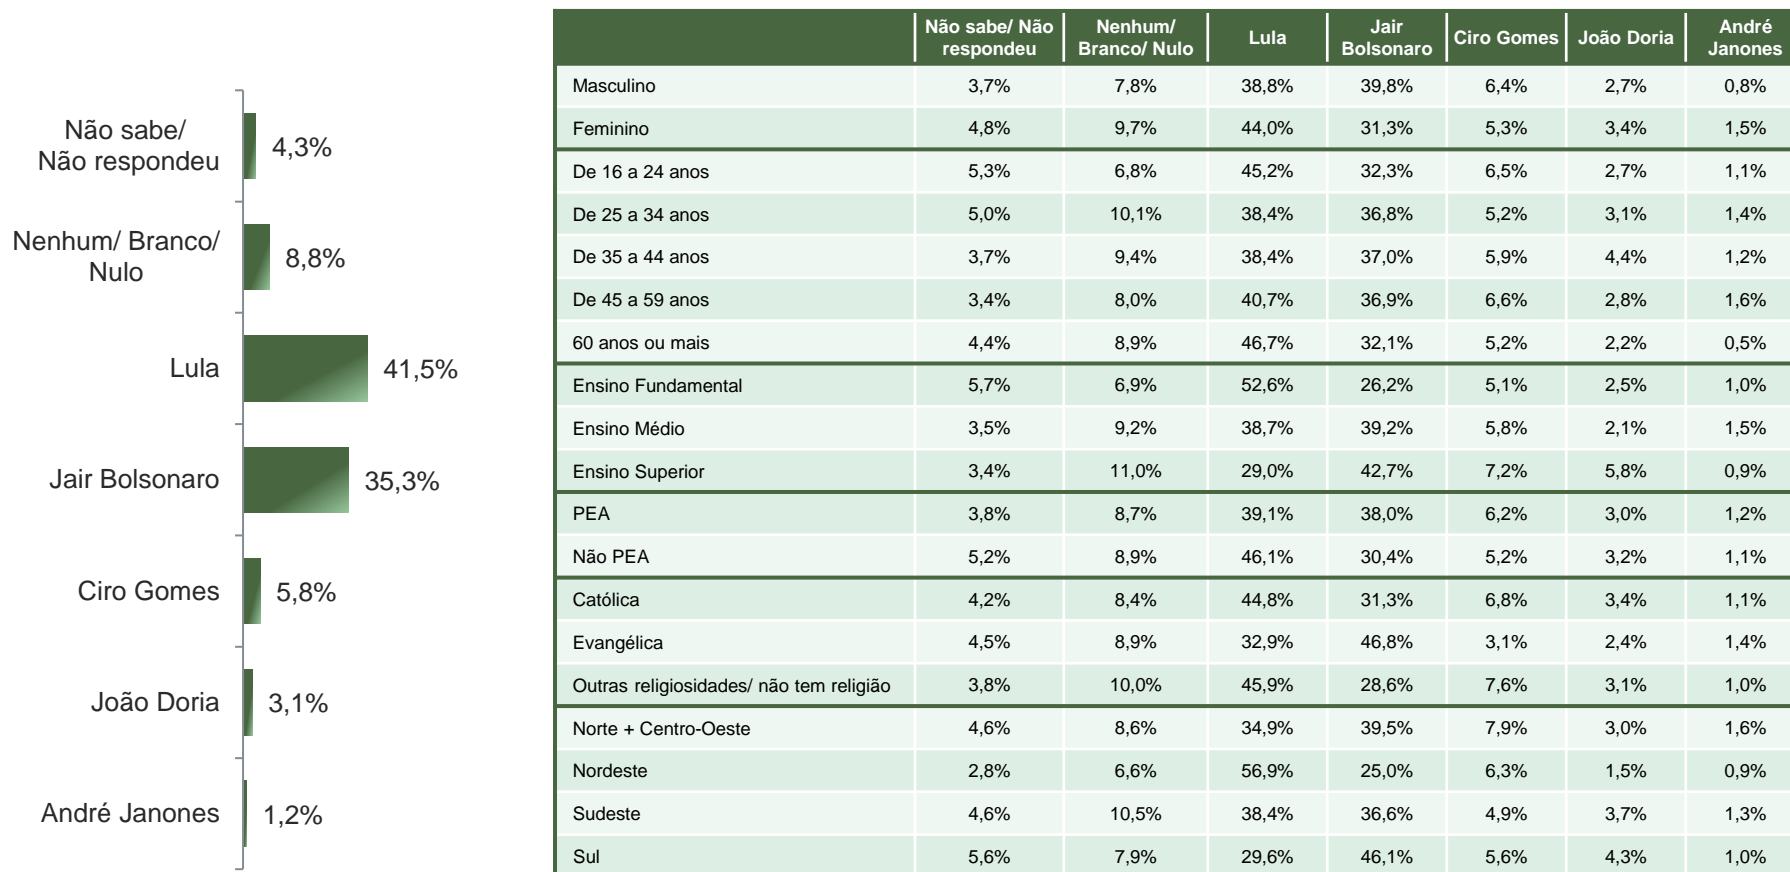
Não sabe/ Não respondeu 4,3%
Nenhum/ Branco/ Nulo 8,8%
Lula 41,5%
Jair Bolsonaro 35,3%
Ciro Gomes 5,8%
João Doria 3,1%
André Janones 1,2%

| | Não sabe/ Não respondeu | Nenhum/ Branco/ Nulo | Lula | Jair Bolsonaro | Ciro Gomes | João Doria | André Janones |
|---|---|---|---|---|---|---|---|
| Masculino | 3,7% | 7,8% | 38,8% | 39,8% | 6,4% | 2,7% | 0,8% |
| Feminino | 4,8% | 9,7% | 44,0% | 31,3% | 5,3% | 3,4% | 1,5% |
| De 16 a 24 anos | 5,3% | 6,8% | 45,2% | 32,3% | 6,5% | 2,7% | 1,1% |
| De 25 a 34 anos | 5,0% | 10,1% | 38,4% | 36,8% | 5,2% | 3,1% | 1,4% |
| De 35 a 44 anos | 3,7% | 9,4% | 38,4% | 37,0% | 5,9% | 4,4% | 1,2% |
| De 45 a 59 anos | 3,4% | 8,0% | 40,7% | 36,9% | 6,6% | 2,8% | 1,6% |
| 60 anos ou mais | 4,4% | 8,9% | 46,7% | 32,1% | 5,2% | 2,2% | 0,5% |
| Ensino Fundamental | 5,7% | 6,9% | 52,6% | 26,2% | 5,1% | 2,5% | 1,0% |
| Ensino Médio | 3,5% | 9,2% | 38,7% | 39,2% | 5,8% | 2,1% | 1,5% |
| Ensino Superior | 3,4% | 11,0% | 29,0% | 42,7% | 7,2% | 5,8% | 0,9% |
| PEA | 3,8% | 8,7% | 39,1% | 38,0% | 6,2% | 3,0% | 1,2% |
| Não PEA | 5,2% | 8,9% | 46,1% | 30,4% | 5,2% | 3,2% | 1,1% |
| Católica | 4,2% | 8,4% | 44,8% | 31,3% | 6,8% | 3,4% | 1,1% |
| Evangélica | 4,5% | 8,9% | 32,9% | 46,8% | 3,1% | 2,4% | 1,4% |
| Outras religiosidades/ não tem religião | 3,8% | 10,0% | 45,9% | 28,6% | 7,6% | 3,1% | 1,0% |
| Norte + Centro-Oeste | 4,6% | 8,6% | 34,9% | 39,5% | 7,9% | 3,0% | 1,6% |
| Nordeste | 2,8% | 6,6% | 56,9% | 25,0% | 6,3% | 1,5% | 0,9% |
| Sudeste | 4,6% | 10,5% | 38,4% | 36,6% | 4,9% | 3,7% | 1,3% |
| Sul | 5,6% | 7,9% | 29,6% | 46,1% | 5,6% | 4,3% | 1,0% |